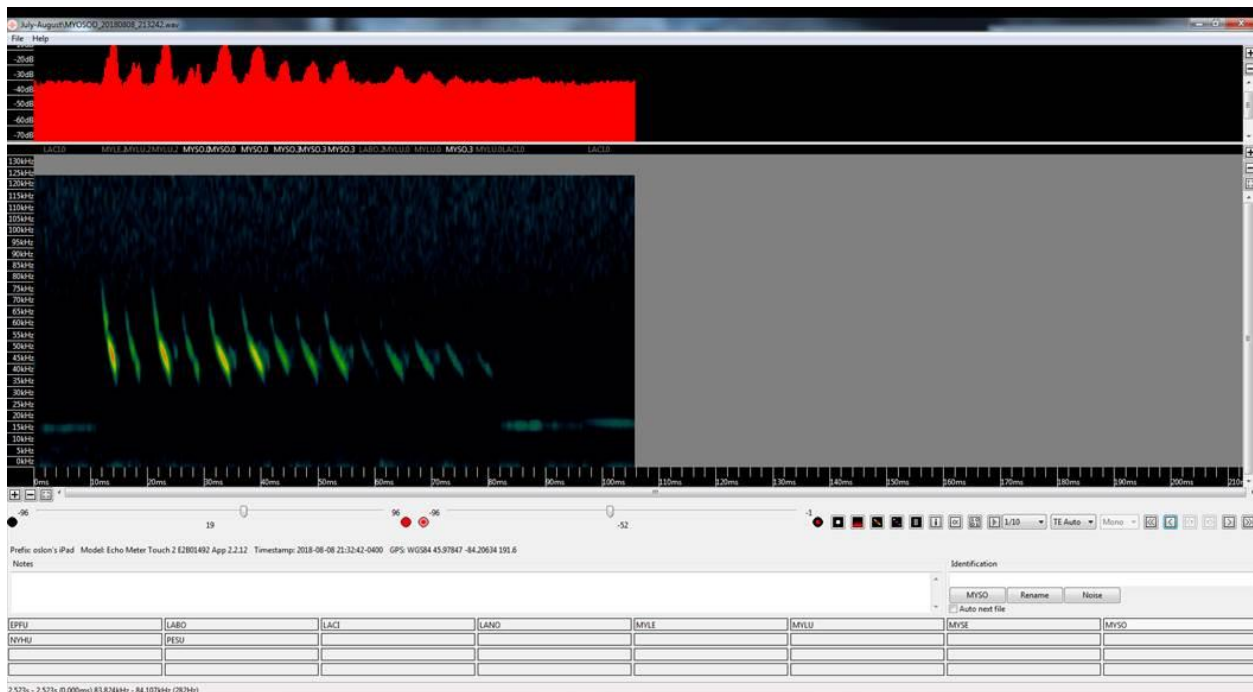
July-August\MYOSOD_20180808_213242.wav

File Help

-20dB
-30dB
-40dB
-50dB
-60dB
-70dB

LACI.0 MYLE.3 MYLU.2 MYLU.2 MYSO.0 MYSO.0 MYSO.0 MYSO.3 MYSO.3 MYSO.3 LABO.3 MYLU.0 MYLU.0 MYSO.3 MYLU.0 LACI.0 LACI.0

130kHz
125kHz
120kHz
115kHz
110kHz
105kHz
100kHz
95kHz
90kHz
85kHz
80kHz
75kHz
70kHz
65kHz
60kHz
55kHz
50kHz
45kHz
40kHz
35kHz
30kHz
25kHz
20kHz
15kHz
10kHz
5kHz
0kHz

0ms 10ms 20ms 30ms 40ms 50ms 60ms 70ms 80ms 90ms 100ms 110ms 120ms 130ms 140ms 150ms 160ms 170ms 180ms 190ms 200ms 210ms

-96 19 96 -96 -52 -1

1/10 TE Auto Mono

Prefix: oslon's iPad Model: Echo Meter Touch 2 E2801492 App 2.2.12 Timestamp: 2018-08-08 21:32:42-0400 GPS: WGS84 45.97847 -84.20634 191.6

Notes

Identification

MYSO Rename Noise

Auto next file

| EPFU | LABO | LACI | LANO | MYLE | MYLU | MYSE | MYSO |
|---|---|---|---|---|---|---|---|
| NYHU | PESU | | | | | | |
| | | | | | | | |
| | | | | | | | |

2.523s - 2.523s (0.000ms) 83.824kHz - 84.107kHz (282Hz)